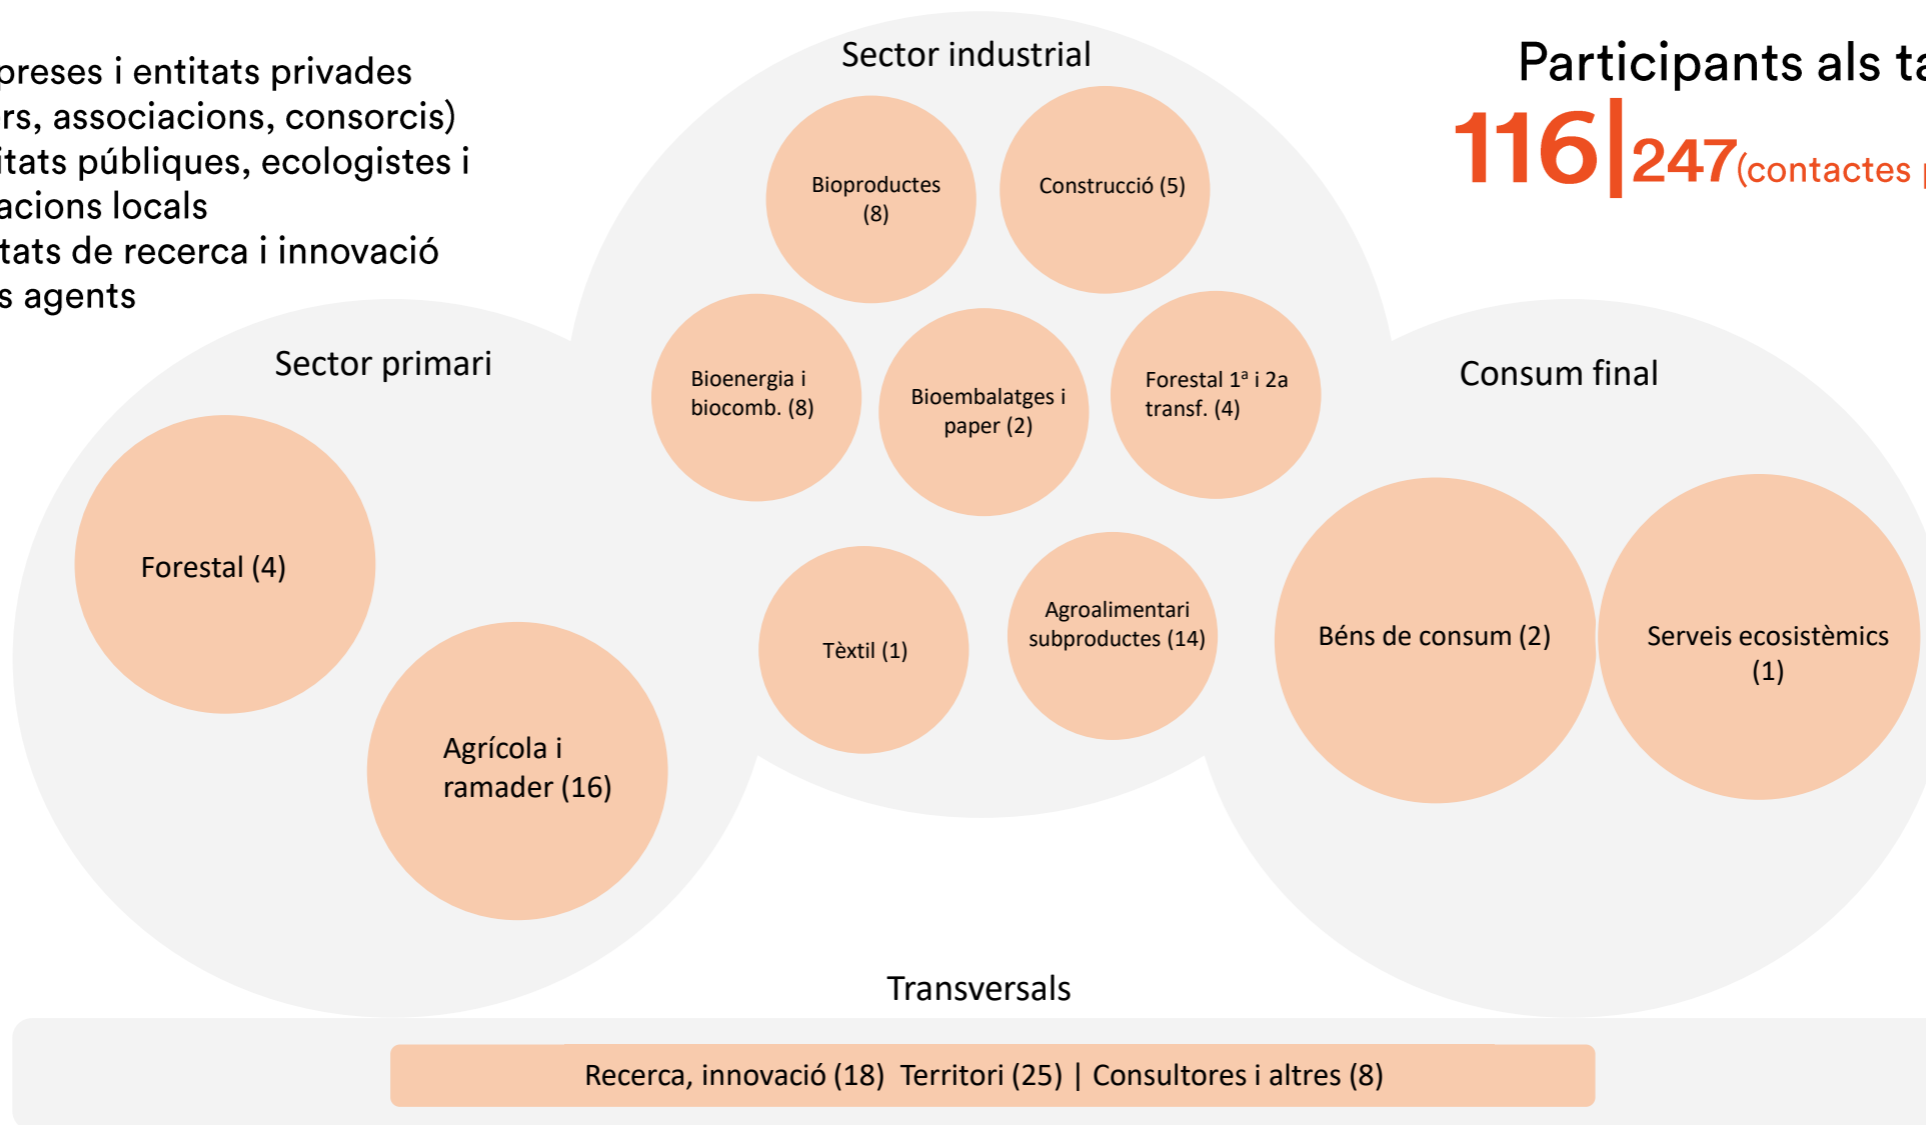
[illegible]preses i entitats privades
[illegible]rs, associacions, consorcis)
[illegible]itats públiques, ecologistes i
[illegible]acions locals
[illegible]tats de recerca i innovació
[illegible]s agents

Participants als ta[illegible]
116 | 247 (contactes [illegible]

Sector industrial

Bioproductes (8)

Construcció (5)

Bioenergia i biocomb. (8)

Bioembalatges i paper (2)

Forestal 1ª i 2a transf. (4)

Tèxtil (1)

Agroalimentari subproductes (14)

Sector primari

Forestal (4)

Agrícola i ramader (16)

Consum final

Béns de consum (2)

Serveis ecosistèmics (1)

Transversals

Recerca, innovació (18) Territori (25) | Consultores i altres (8)